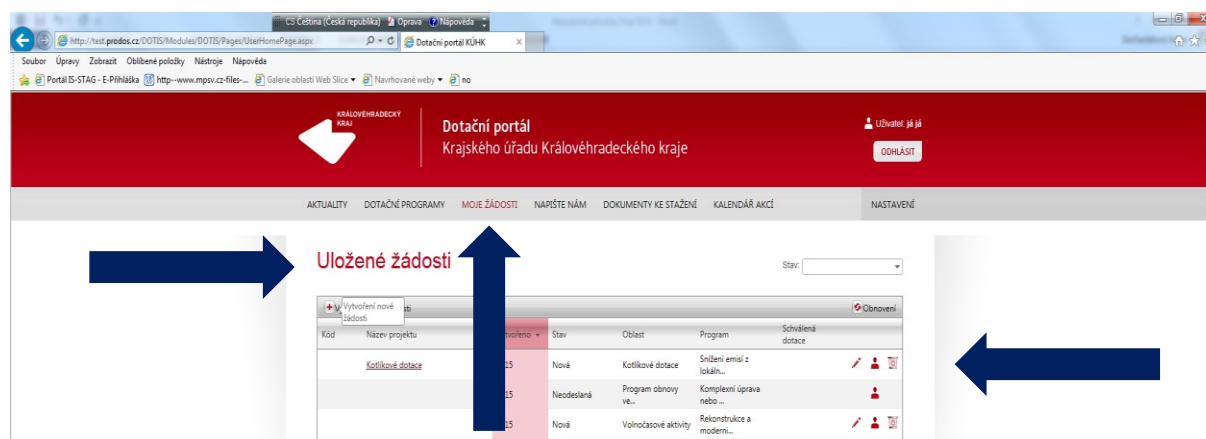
CS Čeština (Česká republika) Oprava Nápověda

http://test.prodos.cz/DOTIS/Modules/DOTIS/Pages/UserHomePage.aspx
Dotační portál KÚHK

Soubor Úpravy Zobrazit Oblíbené položky Nástroje Nápověda

Portál IS-STAG - E-Přihláška http--www.mpsv.cz-files-... Galerie oblastí Web Slice Navrhované weby no

KRÁLOVÉHRADECKÝ KRAJ

Dotační portál
Krajského úřadu Královéhradeckého kraje

Uživatel: já já
ODHLÁSIT

AKTUALITY DOTAČNÍ PROGRAMY MOJE ŽÁDOSTI NAPIŠTE NÁM DOKUMENTY KE STAŽENÍ KALENDÁŘ AKCÍ NASTAVENÍ

Uložené žádosti

Stav:

V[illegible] Vytvoření nové žádosti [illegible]sti
Obnovení

| Kód | Název projektu | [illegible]vytvořeno | Stav | Oblast | Program | Schválená dotace |
|---|---|---|---|---|---|---|
| | Kotlíkové dotace | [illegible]15 | Nová | Kotlíkové dotace | Snížení emisí z lokáln... | |
| | | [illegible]15 | Neodeslaná | Program obnovy ve... | Komplexní úprava nebo ... | |
| | | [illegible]15 | Nová | Volnočasové aktivity | Rekonstrukce a moderni... | |